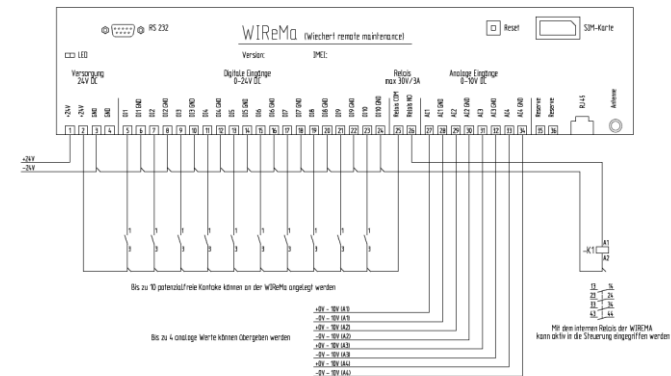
RS 232

WIReMa (Wiechert remote maintenance)

Version:

IMEI:

Reset

SIM-Karte

LED

Versorgung
24V DC

Digitale Eingänge
0–24V DC

Relais
max 30V/3A

Analoge Eingänge
0–10V DC

+24V
+24V
GND
GND
DI1
DI1 GND
DI2
DI2 GND
DI3
DI3 GND
DI4
DI4 GND
DI5
DI5 GND
DI6
DI6 GND
DI7
DI7 GND
DI8
DI8 GND
DI9
DI9 GND
DI10
DI10 GND
Relais COM
Relais NO
AI1
AI1 GND
AI2
AI2 GND
AI3
AI3 GND
AI4
AI4 GND
Reserve
Reserve
RJ45
Antenne

1 2 3 4 5 6 7 8 9 10 11 12 13 14 15 16 17 18 19 20 21 22 23 24 25 26 27 28 29 30 31 32 33 34 35 36

+24V
–24V

-K1
A1
A2

Bis zu 10 potenzialfreie Kontakte können an der WIReMa angelegt werden

+0V – 10V (A1)
-0V – 10V (A1)
+0V – 10V (A2)
-0V – 10V (A2)
+0V – 10V (A3)
-0V – 10V (A3)
+0V – 10V (A4)
-0V – 10V (A4)

Bis zu 4 analoge Werte können übergeben werden

13 14
23 24
33 34
43 44

Mit dem internen Relais der WIREMA kann aktiv in die Steuerung eingegriffen werden